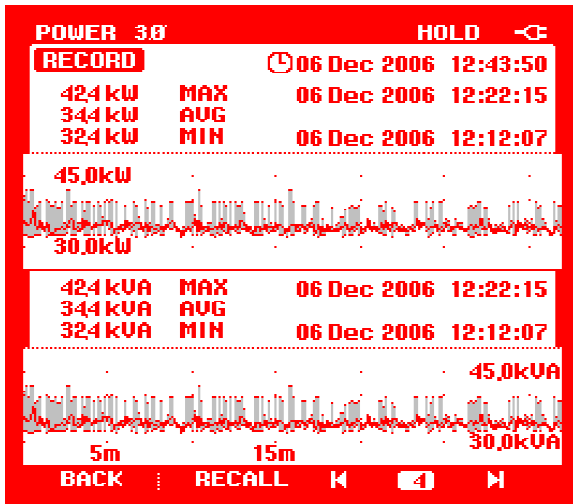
POWER 3Ø HOLD

RECORD 06 Dec 2006 12:43:50

42,4 kW MAX 06 Dec 2006 12:22:15
34,4 kW AVG
32,4 kW MIN 06 Dec 2006 12:12:07

45,0kW

30,0kW

42,4 kVA MAX 06 Dec 2006 12:22:15
34,4 kVA AVG
32,4 kVA MIN 06 Dec 2006 12:12:07

45,0kVA

30,0kVA

5m 15m

BACK RECALL 4